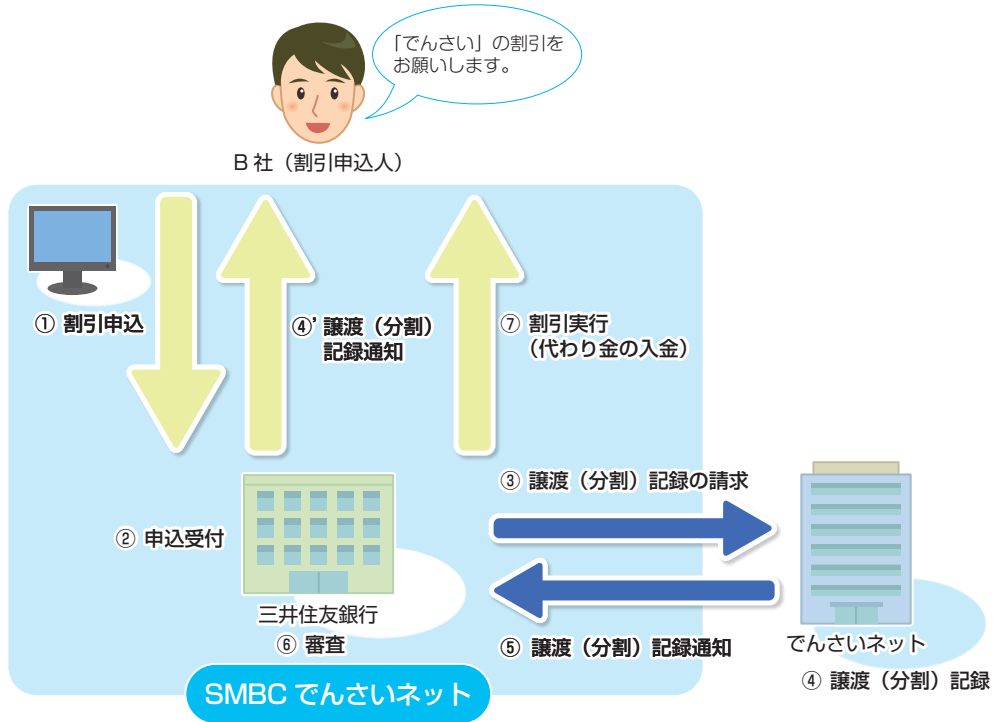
「でんさい」の割引をお願いします。

B 社（割引申込人）

① 割引申込

④' 譲渡（分割）記録通知

⑦ 割引実行（代わり金の入金）

③ 譲渡（分割）記録の請求

② 申込受付

三井住友銀行

⑥ 審査

⑤ 譲渡（分割）記録通知

でんさいネット

④ 譲渡（分割）記録

SMBC でんさいネット